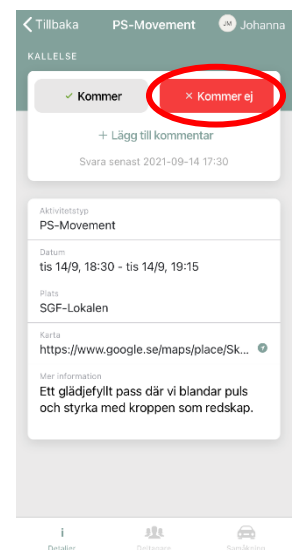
Tillbaka PS-Movement JM Johanna

KALLELSE

✓ Kommer
× Kommer ej

+ Lägg till kommentar

Svara senast 2021-09-14 17:30

Aktivitetstyp
PS-Movement

Datum
tis 14/9, 18:30 - tis 14/9, 19:15

Plats
SGF-Lokalen

Karta
https://www.google.se/maps/place/Sk...

Mer information
Ett glädjefyllt pass där vi blandar puls och styrka med kroppen som redskap.

i
Detaljer
Deltagare
Samåkning